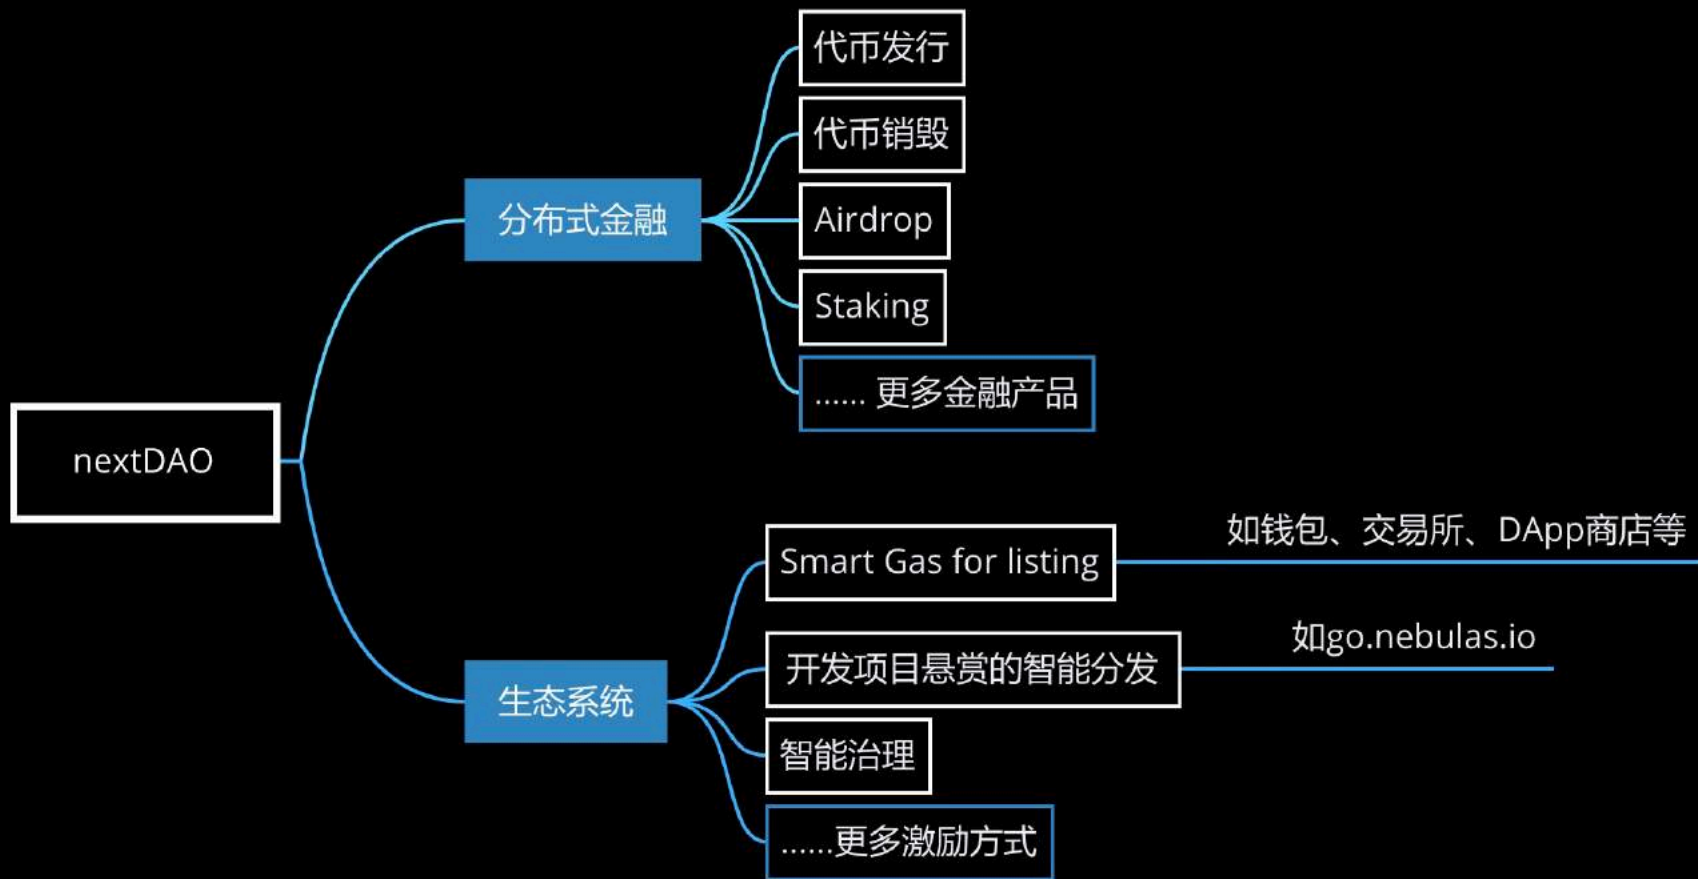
nextDAO

分布式金融

代币发行

代币销毁

Airdrop

Staking

...... 更多金融产品

生态系统

Smart Gas for listing

如钱包、交易所、DApp商店等

开发项目悬赏的智能分发

如go.nebulas.io

智能治理

......更多激励方式